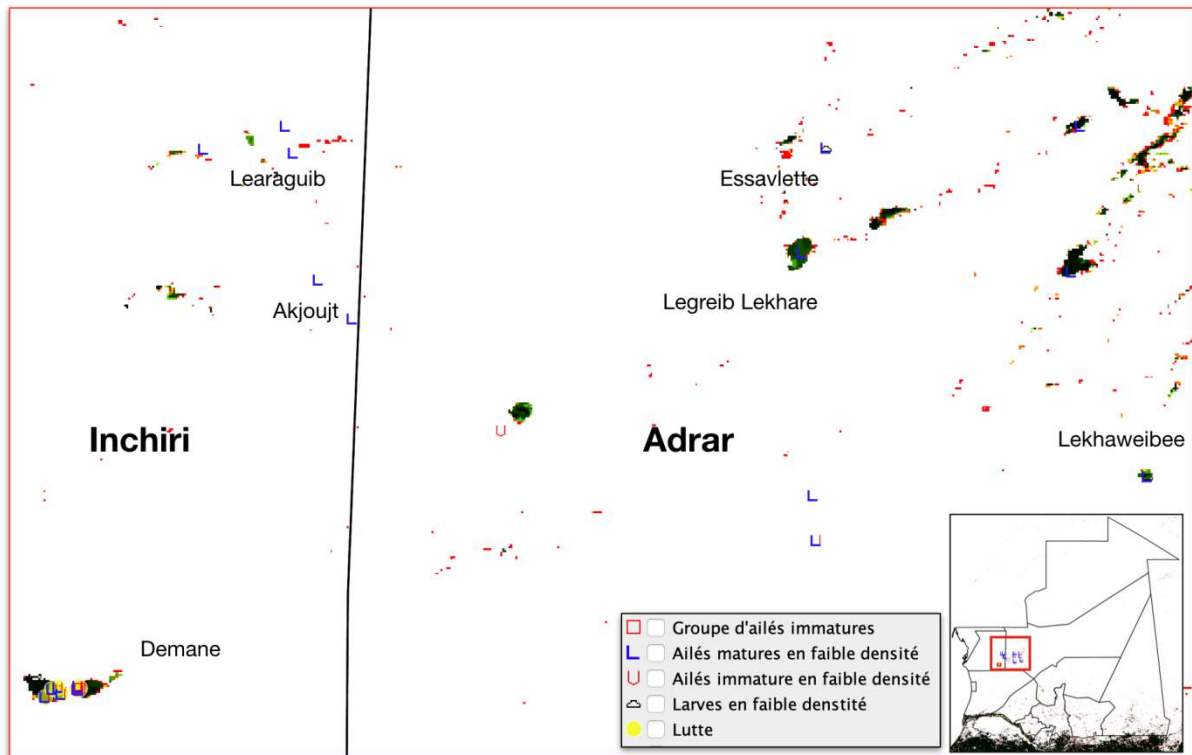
Learaguib

Essavlette

Akjoujt

Legreib Lekhare

Inchiri

Adrar

Lekhaweibee

Demane

Groupe d'ailés immatures
Ailés matures en faible densité
Ailés immature en faible densité
Larves en faible denstité
Lutte